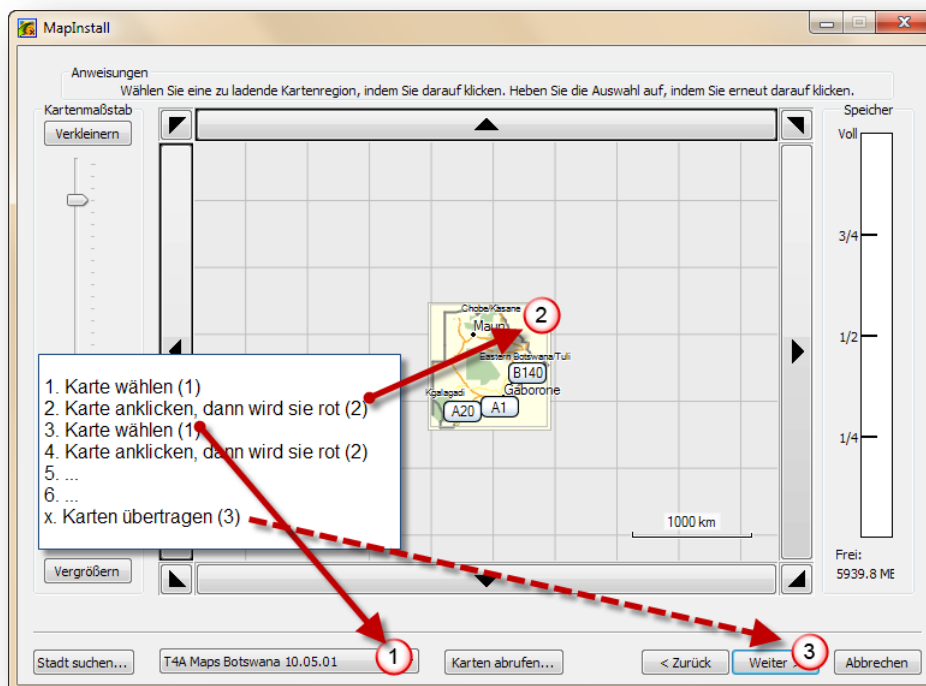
MapInstall

Anweisungen
Wählen Sie eine zu ladende Kartenregion, indem Sie darauf klicken. Heben Sie die Auswahl auf, indem Sie erneut darauf klicken.

Kartenmaßstab
Verkleinern

Speicher
Voll
3/4
1/2
1/4
Frei:
5939.8 MB

Chobe/Kasane
Maun
Eastern Botswana/Tuli
B140
Gaborone
Kgalagadi
A20
A1

2

1. Karte wählen (1)
2. Karte anklicken, dann wird sie rot (2)
3. Karte wählen (1)
4. Karte anklicken, dann wird sie rot (2)
5. ...
6. ...
x. Karten übertragen (3)

1000 km

Vergrößern

Stadt suchen...
T4A Maps Botswana 10.05.01
1
Karten abrufen...
< Zurück
Weiter >
3
Abbrechen